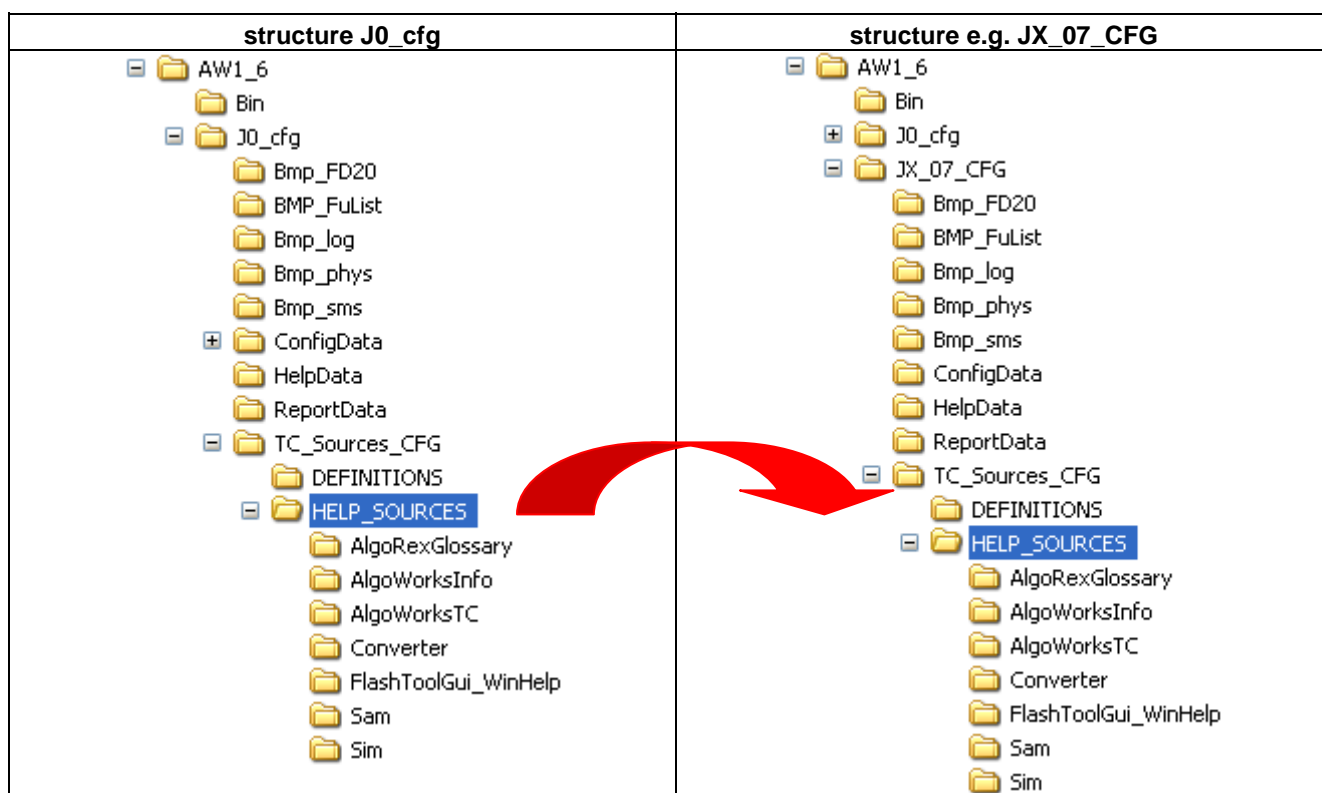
| structure J0_cfg | structure e.g. JX_07_CFG |
|---|---|
| AW1_6<br>Bin<br>J0_cfg<br>Bmp_FD20<br>BMP_FuList<br>Bmp_log<br>Bmp_phys<br>Bmp_sms<br>ConfigData<br>HelpData<br>ReportData<br>TC_Sources_CFG<br>DEFINITIONS<br>HELP_SOURCES<br>AlgoRexGlossary<br>AlgoWorksInfo<br>AlgoWorksTC<br>Converter<br>FlashToolGui_WinHelp<br>Sam<br>Sim | AW1_6<br>Bin<br>J0_cfg<br>JX_07_CFG<br>Bmp_FD20<br>BMP_FuList<br>Bmp_log<br>Bmp_phys<br>Bmp_sms<br>ConfigData<br>HelpData<br>ReportData<br>TC_Sources_CFG<br>DEFINITIONS<br>HELP_SOURCES<br>AlgoRexGlossary<br>AlgoWorksInfo<br>AlgoWorksTC<br>Converter<br>FlashToolGui_WinHelp<br>Sam<br>Sim |